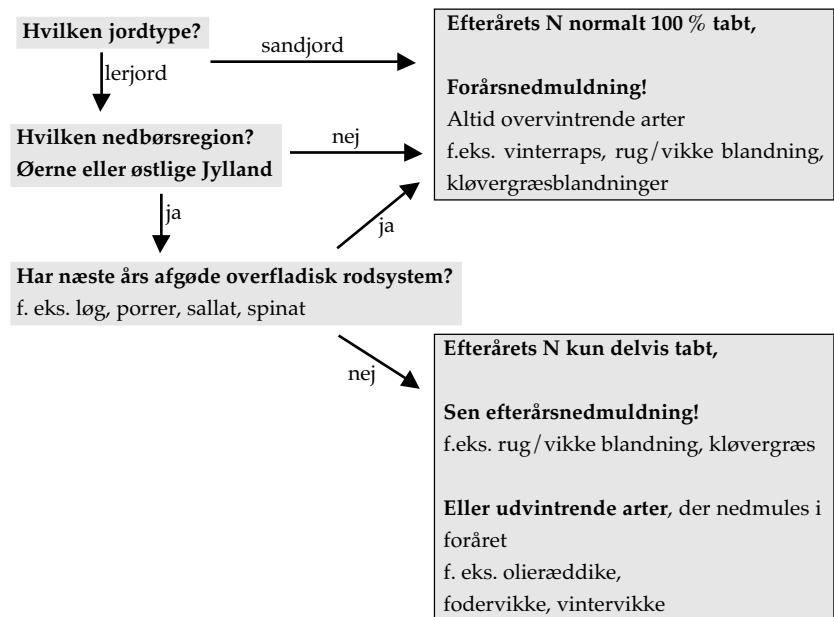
Hvilken jordtype?

sandjord

lerjord

Efterårets N normalt 100 % tabt,

Forårsnedmuldning!
Altid overvintrende arter
f.eks. vinterraps, rug/vikke blandning, kløvergræsblandninger

Hvilken nedbørsregion?
Øerne eller østlige Jylland

nej

ja

ja

Har næste års afgøde overfladisk rodsystem?
f. eks. løg, porrer, sallat, spinat

nej

Efterårets N kun delvis tabt,

Sen efterårsnedmuldning!
f.eks. rug/vikke blandning, kløvergræs

Eller udvintrende arter, der nedmules i foråret
f. eks. olieræddike,
fodervikke, vintervikke